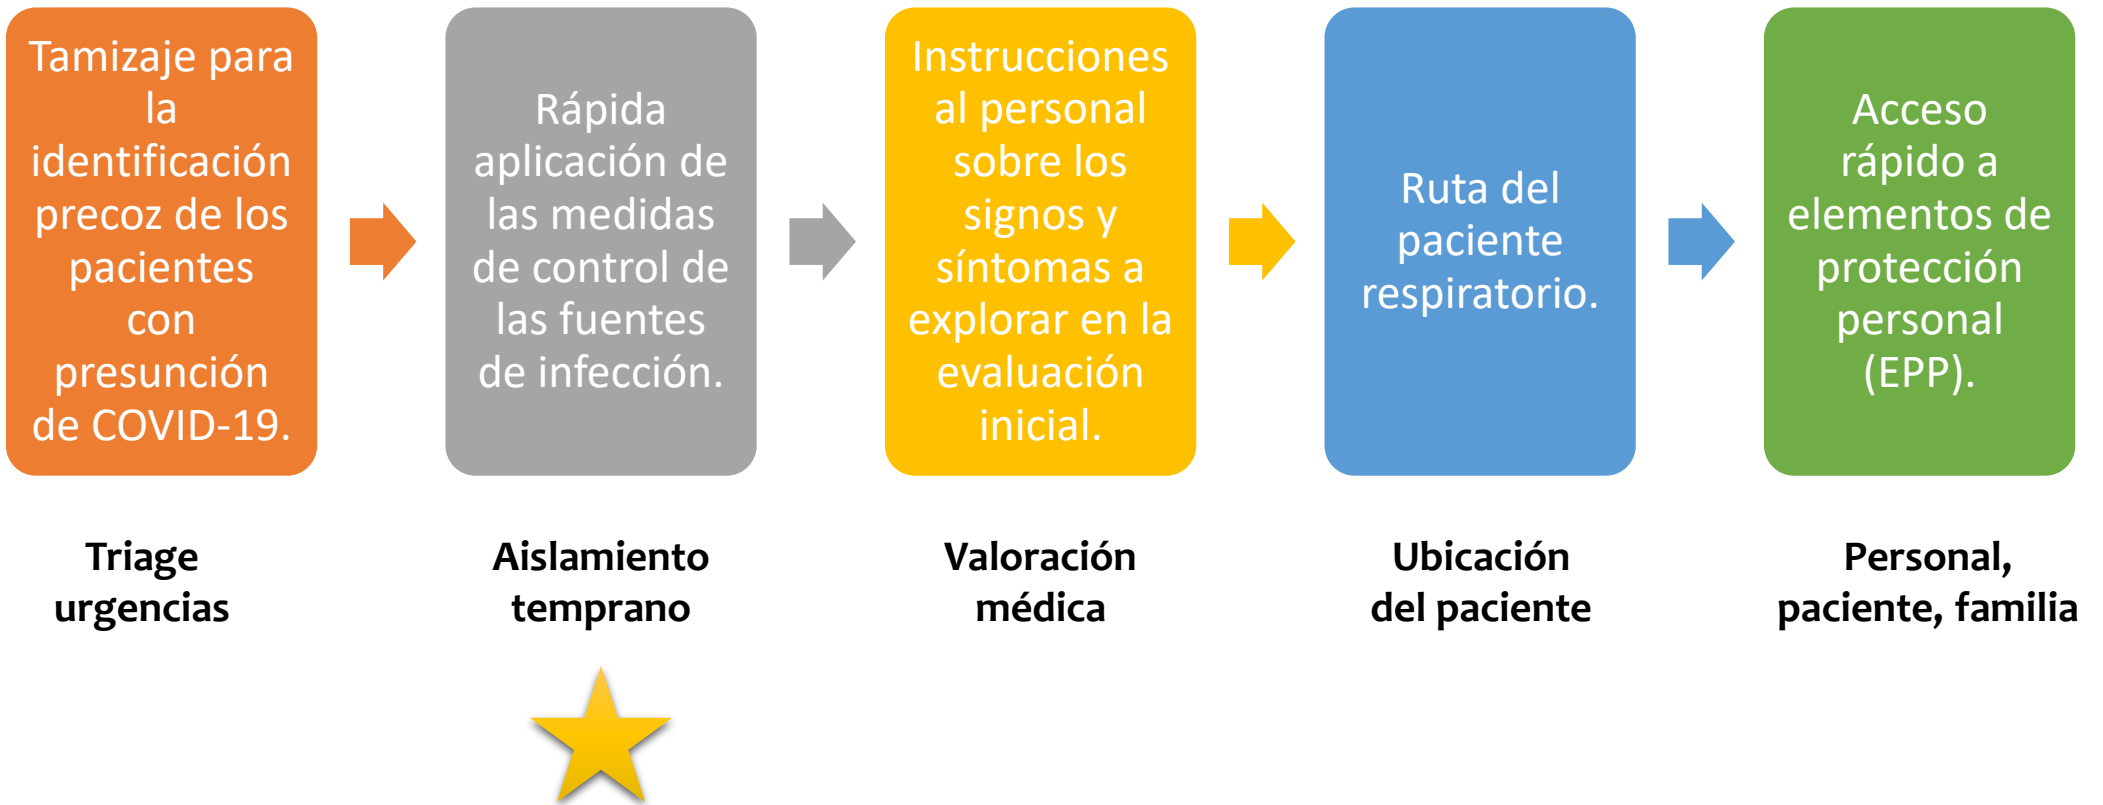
Tamizaje para la identificación precoz de los pacientes con presunción de COVID-19.

Rápida aplicación de las medidas de control de las fuentes de infección.

Instrucciones al personal sobre los signos y síntomas a explorar en la evaluación inicial.

Ruta del paciente respiratorio.

Acceso rápido a elementos de protección personal (EPP).

Triage urgencias

Aislamiento temprano

Valoración médica

Ubicación del paciente

Personal, paciente, familia